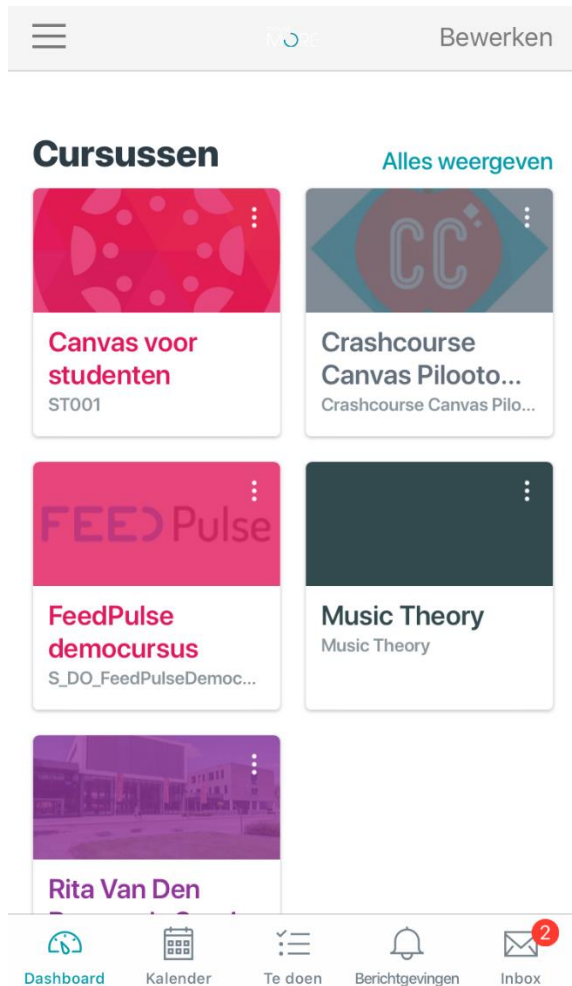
Bewerken

Cursussen

Alles weergeven

CC

Canvas voor studenten
ST001

Crashcourse Canvas Pilooto...
Crashcourse Canvas Pilo...

FEEDPulse

FeedPulse democursus
S_DO_FeedPulseDemoc...

Music Theory
Music Theory

Rita Van Den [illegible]

Dashboard
Kalender
Te doen
Berichtgevingen
2
Inbox